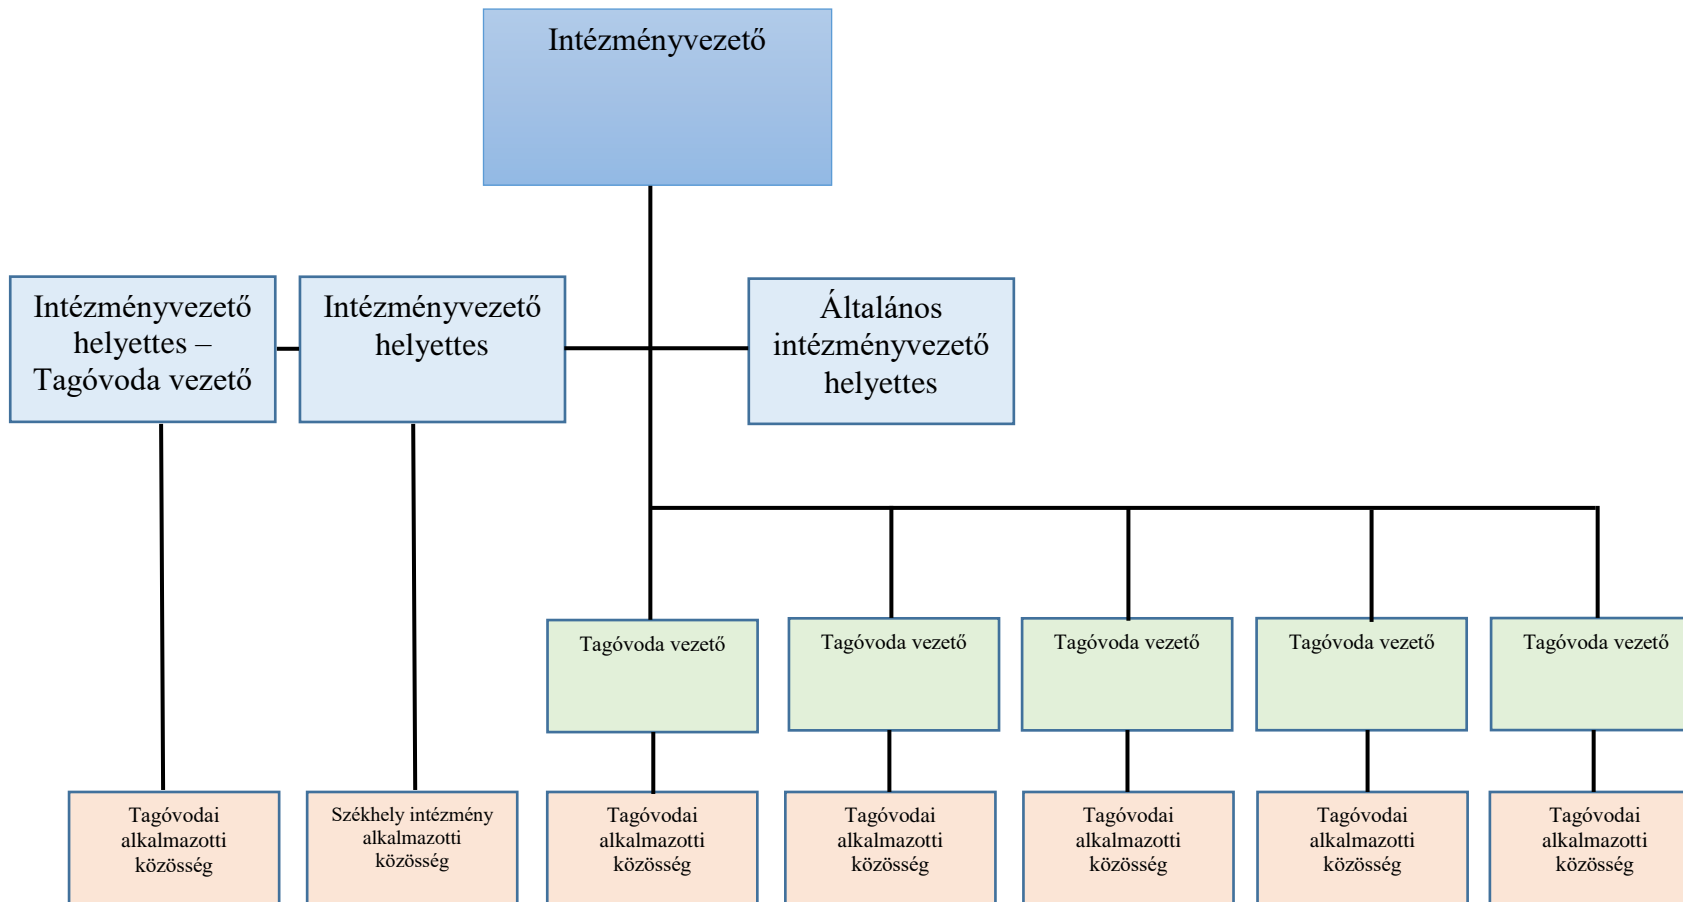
Intézményvezető

Intézményvezető helyettes – Tagóvoda vezető

Intézményvezető helyettes

Általános intézményvezető helyettes

Tagóvoda vezető

Tagóvoda vezető

Tagóvoda vezető

Tagóvoda vezető

Tagóvoda vezető

Tagóvodai alkalmazotti közösség

Székhely intézmény alkalmazotti közösség

Tagóvodai alkalmazotti közösség

Tagóvodai alkalmazotti közösség

Tagóvodai alkalmazotti közösség

Tagóvodai alkalmazotti közösség

Tagóvodai alkalmazotti közösség